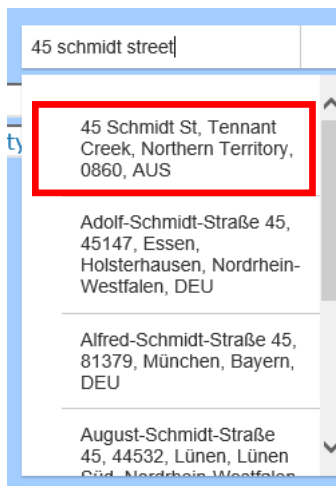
45 schmidt street

ty

45 Schmidt St, Tennant Creek, Northern Territory, 0860, AUS

Adolf-Schmidt-Straße 45, 45147, Essen, Holsterhausen, Nordrhein-Westfalen, DEU

Alfred-Schmidt-Straße 45, 81379, München, Bayern, DEU

August-Schmidt-Straße 45, 44532, Lünen, Lünen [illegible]